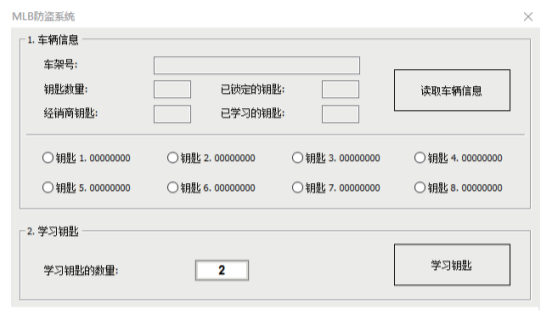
MLB防盗系统

×

1. 车辆信息

车架号:

钥匙数量:

已锁定的钥匙:

经销商钥匙:

已学习的钥匙:

读取车辆信息

钥匙 1. 00000000

钥匙 2. 00000000

钥匙 3. 00000000

钥匙 4. 00000000

钥匙 5. 00000000

钥匙 6. 00000000

钥匙 7. 00000000

钥匙 8. 00000000

2. 学习钥匙

学习钥匙的数量:

2

学习钥匙